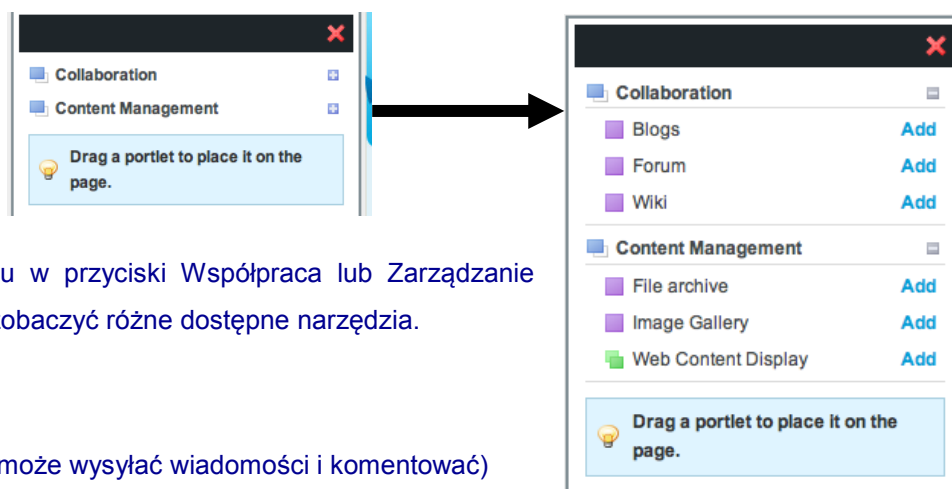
Collaboration

Content Management

Drag a portlet to place it on the page.

u w przyciski Współpraca lub Zarządzanie obaczyć różne dostępne narzędzia.

może wysyłać wiadomości i komentować)

Collaboration

Blogs Add

Forum Add

Wiki Add

Content Management

File archive Add

Image Gallery Add

Web Content Display Add

Drag a portlet to place it on the page.